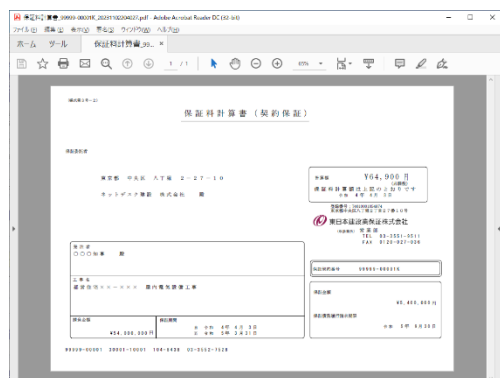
保証料計算書_99999-000001_20231102204227.pdf - Adobe Acrobat Reader DC (32-bit)
ファイル(F) 編集(E) 表示(V) 署名(S) ウィンドウ(W) ヘルプ(H)
ホーム ツール 保証料計算書_99... ×
1 / 1
65%

(様式第3号-2)

保 証 料 計 算 書 （契 約 保 証）

請求書発行者

東京都 中央区 八丁堀 2-27-10

ネットビズ工事建設 株式会社 御中

保証料
¥64,900 円
(消費税等)
保証料計算書記載の上記の金額でございます
令和 5年 6月 2日

登録番号：T8010001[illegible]
東京都中央区八丁堀2丁目27番10号

東日本建設業保証株式会社
(発行者名) 営業部
TEL 03-3551-9511
FAX 0120-827-026

発注者
〇〇〇知事 殿

保証証書番号 99999-000001

工事名
道路改良工事（××××） 国内電気設備工事

請負金額
¥54,000,000円

保証期間
自 令和 4年 4月 3日
至 令和 5年 3月31日

保証金額
65,400,000円

保証証書発行年月日
令和 5年 6月 2日

99999-00001 20001-10001 104-0430 03-5552-1128